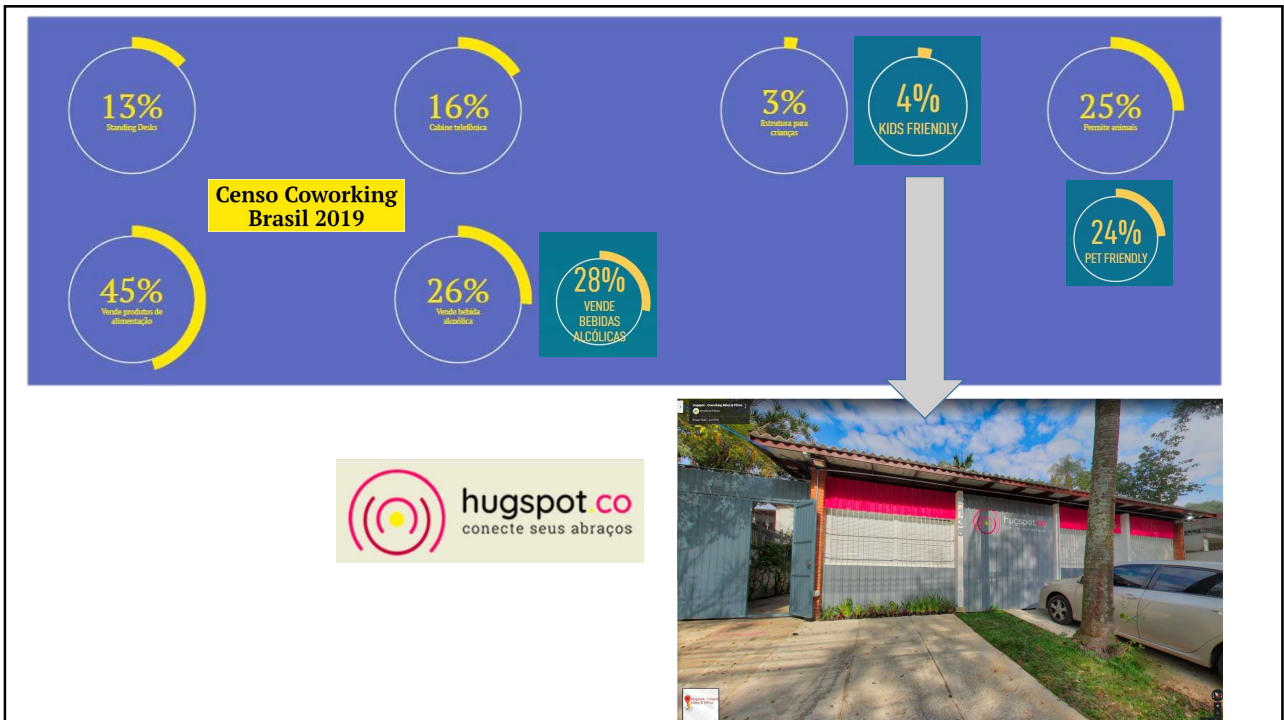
13%
Standing Desks

16%
Cabine telefônica

3%
Estrutura para crianças

4%
KIDS FRIENDLY

25%
Permite animais

Censo Coworking Brasil 2019

24%
PET FRIENDLY

45%
Vende produtos de alimentação

26%
Vende bebida alcoólica

28%
VENDE BEBIDAS ALCÓLICAS

hugspot.co
conecte seus abraços

Hugspot - Coworking Mães & Filhos

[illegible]